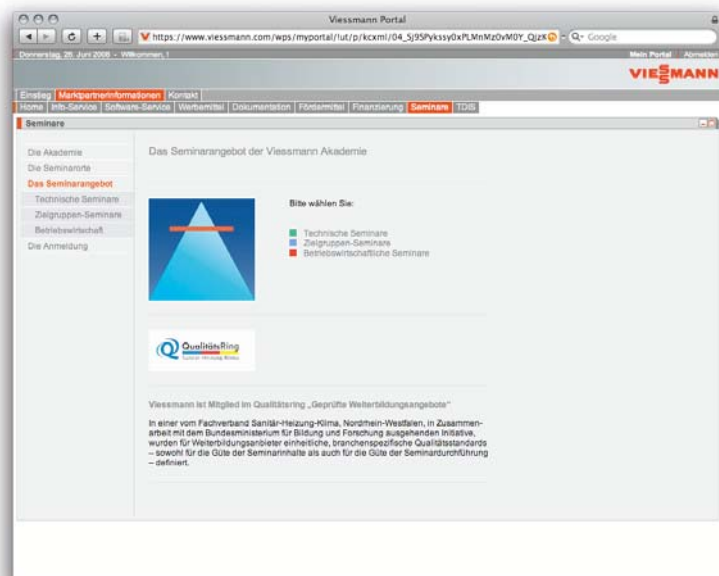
Viessmann Portal

https://www.viessmann.com/wps/myportal/!ut/p/kcxml/04_Sj9SPykssy0xPLMnMz0vM0Y_QjzK

Q- Google

Donnerstag, 26. Juni 2008 - Willkommen, !

Mein Portal Abmelden

VIESMANN

Einstieg Marktpartnerinformationen Kontakt

Home Info-Service Software-Service Werbemittel Dokumentation Fördermittel Finanzierung Seminare TDIS

Seminare

Die Akademie

Die Seminarorte

Das Seminarangebot

Technische Seminare

Zielgruppen-Seminare

Betriebswirtschaft

Die Anmeldung

Das Seminarangebot der Viessmann Akademie

Bitte wählen Sie:

Technische Seminare

Zielgruppen-Seminare

Betriebswirtschaftliche Seminare

QualitätsRing

Viessmann ist Mitglied im Qualitätsring „Geprüfte Weiterbildungsangebote"

In einer vom Fachverband Sanitär-Heizung-Klima, Nordrhein-Westfalen, in Zusammenarbeit mit dem Bundesministerium für Bildung und Forschung ausgehenden Initiative, wurden für Weiterbildungsanbieter einheitliche, branchenspezifische Qualitätsstandards – sowohl für die Güte der Seminarinhalte als auch für die Güte der Seminardurchführung – definiert.